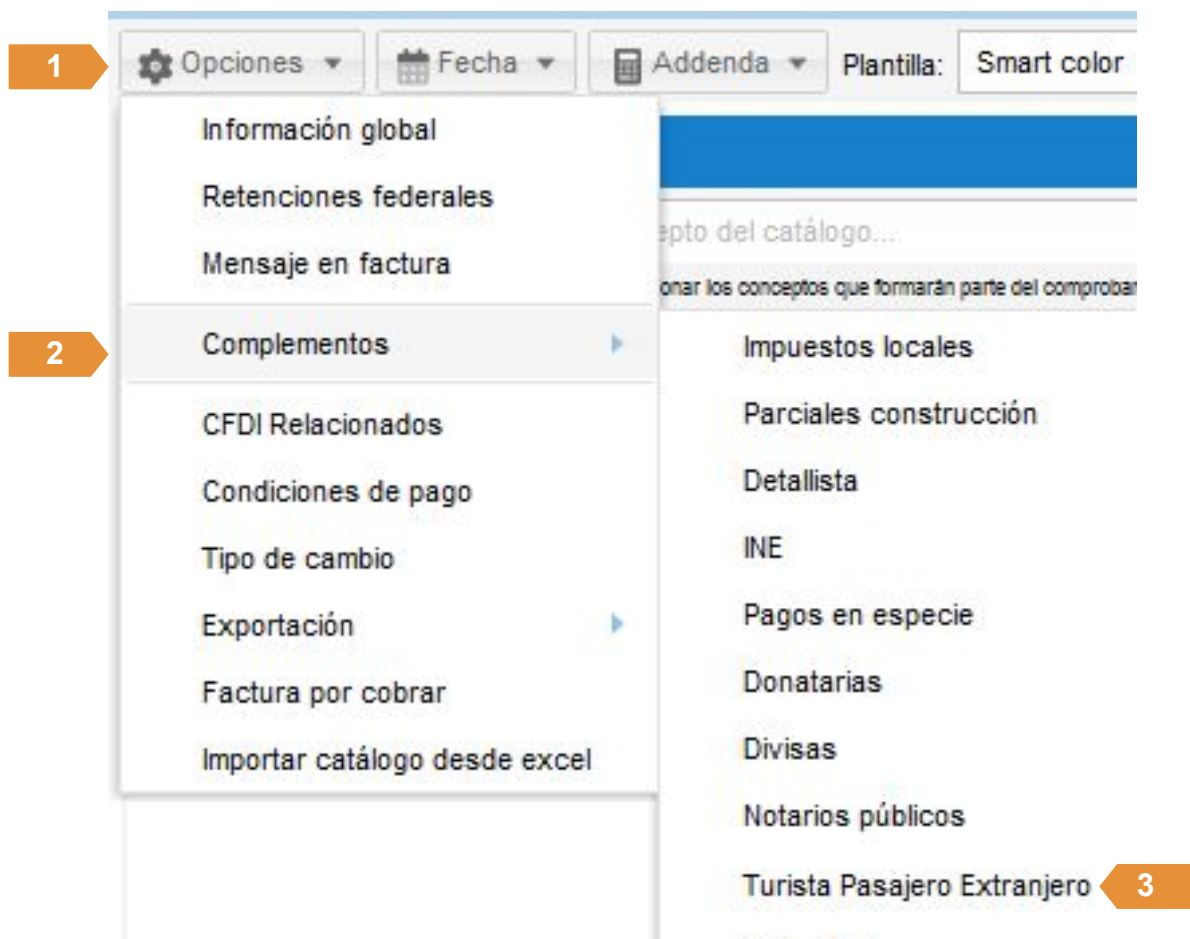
1

Opciones

Fecha

Addenda

Plantilla: Smart color

Información global

Retenciones federales

Mensaje en factura

epto del catálogo...

onar los conceptos que formarán parte del comprobar

2

Complementos

CFDI Relacionados

Condiciones de pago

Tipo de cambio

Exportación

Factura por cobrar

Importar catálogo desde excel

Impuestos locales

Parciales construcción

Detallista

INE

Pagos en especie

Donatarias

Divisas

Notarios públicos

Turista Pasajero Extranjero

3